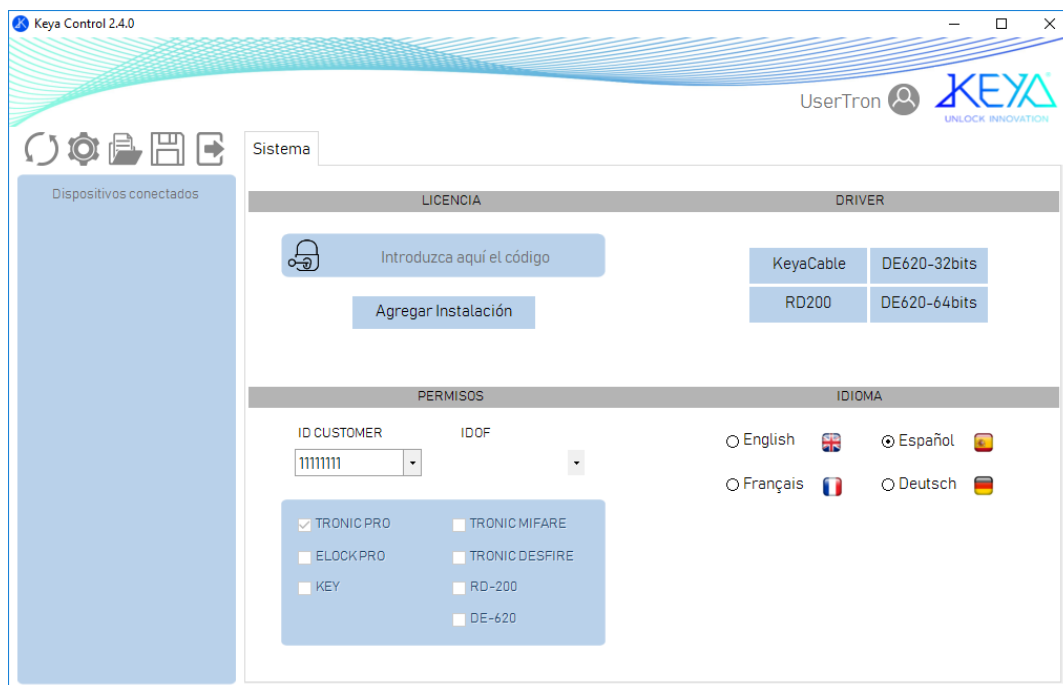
Keya Control 2.4.0

UserTron

KEYA
UNLOCK INNOVATION

Dispositivos conectados

Sistema

LICENCIA

DRIVER

Introduzca aquí el código

Agregar Instalación

| KeyaCable | DE620-32bits |
|---|---|
| RD200 | DE620-64bits |

PERMISOS

IDIOMA

ID CUSTOMER

IDOF

11111111

English

Español

Français

Deutsch

TRONIC PRO
ELOCK PRO
KEY

TRONIC MIFARE
TRONIC DESFIRE
RD-200
DE-620